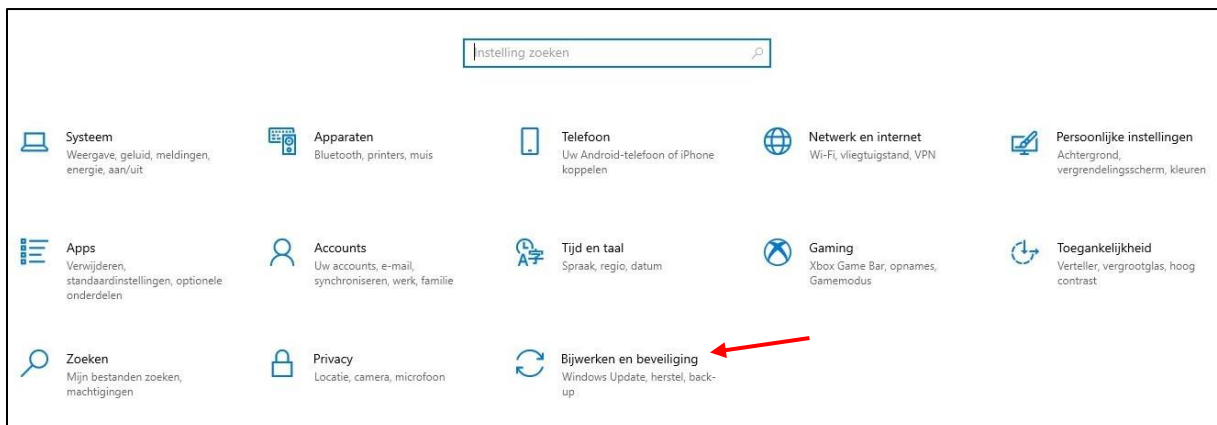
Instelling zoeken

Systeem
Weergave, geluid, meldingen, energie, aan/uit

Apparaten
Bluetooth, printers, muis

Telefoon
Uw Android-telefoon of iPhone koppelen

Netwerk en internet
Wi-Fi, vliegtuigstand, VPN

Persoonlijke instellingen
Achtergrond, vergrendelingsscherm, kleuren

Apps
Verwijderen, standaardinstellingen, optionele onderdelen

Accounts
Uw accounts, e-mail, synchroniseren, werk, familie

Tijd en taal
Spraak, regio, datum

Gaming
Xbox Game Bar, opnames, Gamemodus

Toegankelijkheid
Verteller, vergrootglas, hoog contrast

Zoeken
Mijn bestanden zoeken, machtigingen

Privacy
Locatie, camera, microfoon

Bijwerken en beveiliging
Windows Update, herstel, back-up